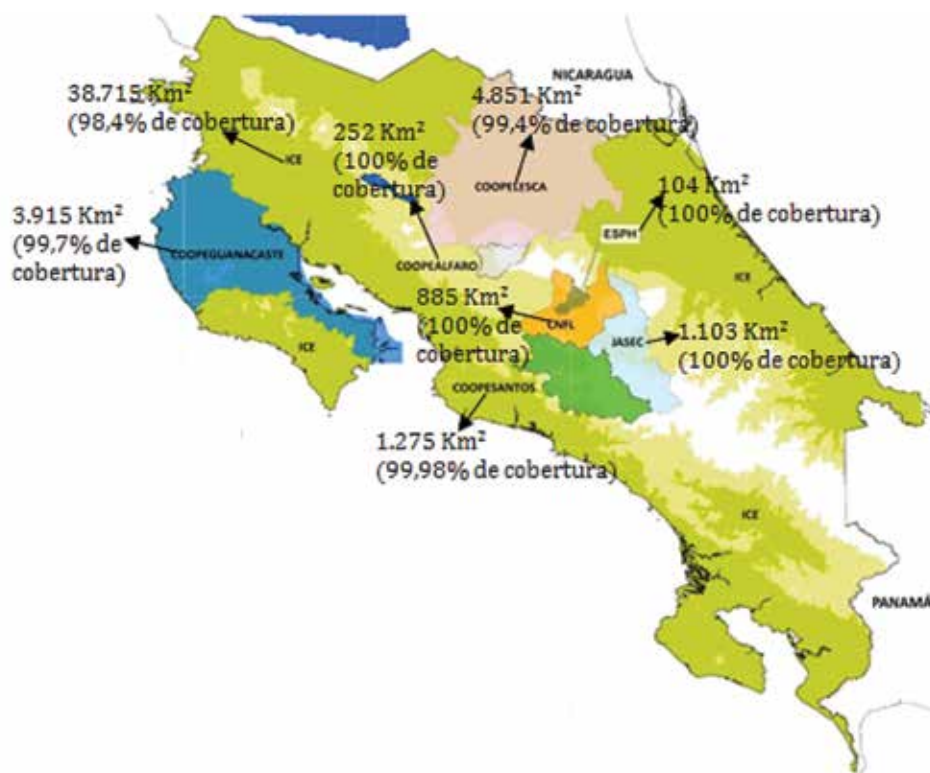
NICARAGUA

38.715 Km²
(98,4% de cobertura)

ICE

252 Km²
(100% de cobertura)

4.851 Km²
(99,4% de cobertura)

COOPELESCA

104 Km²
(100% de cobertura)

ESPH

3.915 Km²
(99,7% de cobertura)

COOPEGUANACASTE

COOPEALFARO

ICE

885 Km²
(100% de cobertura)

CNFL

JASEC

1.103 Km²
(100% de cobertura)

ICE

COOPESANTOS

1.275 Km²
(99,98% de cobertura)

ICE

PANAMÁ